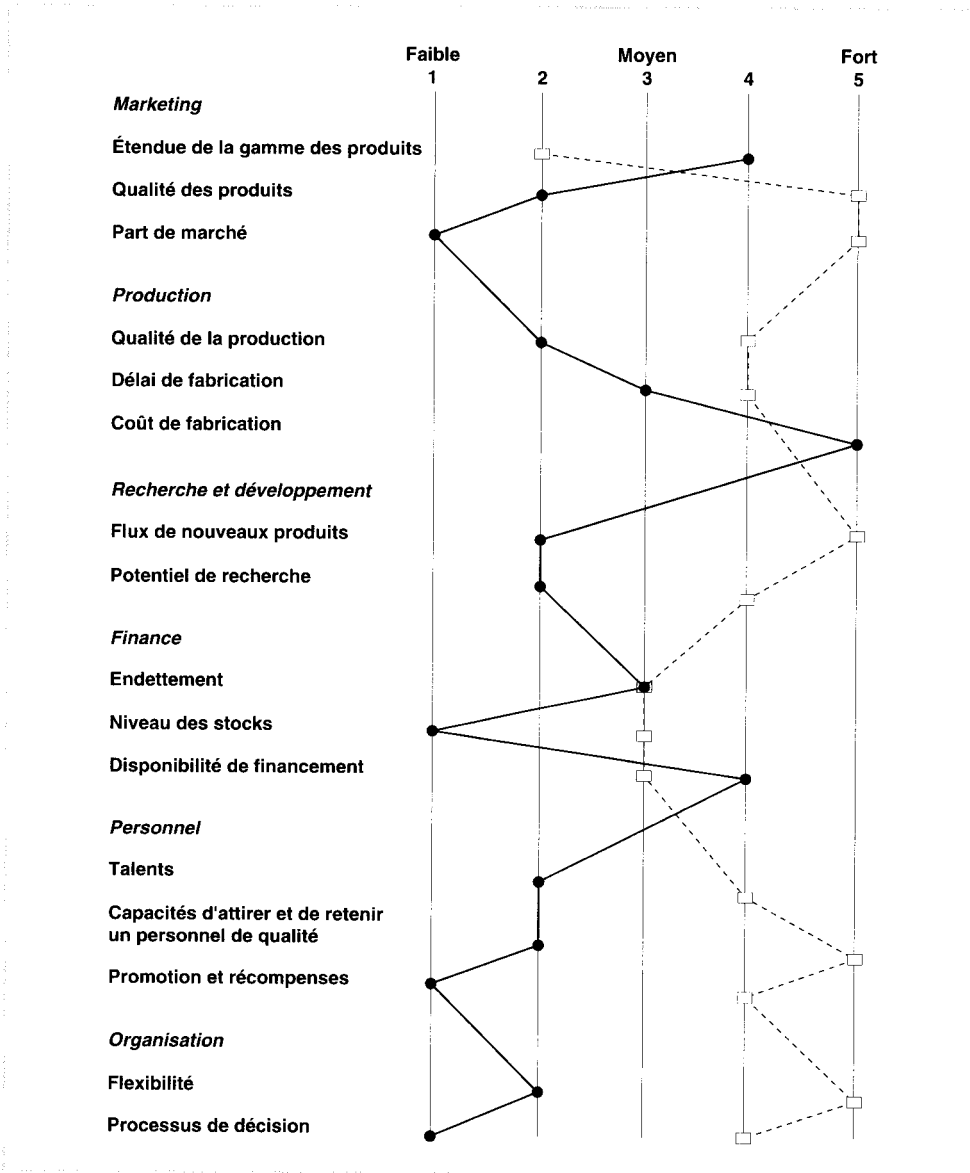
Faible 1

2

Moyen 3

4

Fort 5

*Marketing*

Étendue de la gamme des produits

Qualité des produits

Part de marché

*Production*

Qualité de la production

Délai de fabrication

Coût de fabrication

*Recherche et développement*

Flux de nouveaux produits

Potentiel de recherche

*Finance*

Endettement

Niveau des stocks

Disponibilité de financement

*Personnel*

Talents

Capacités d'attirer et de retenir un personnel de qualité

Promotion et récompenses

*Organisation*

Flexibilité

Processus de décision